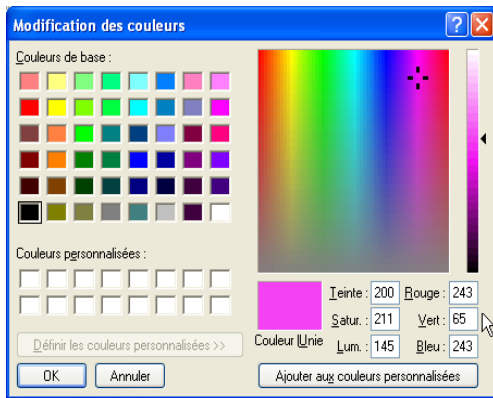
Modification des couleurs

Couleurs de base :

Couleurs personnalisées :

Définir les couleurs personnalisées >>

OK

Annuler

Couleur|Unie

Teinte : 200

Satur. : 211

Lum. : 145

Rouge : 243

Vert : 65

Bleu : 243

Ajouter aux couleurs personnalisées